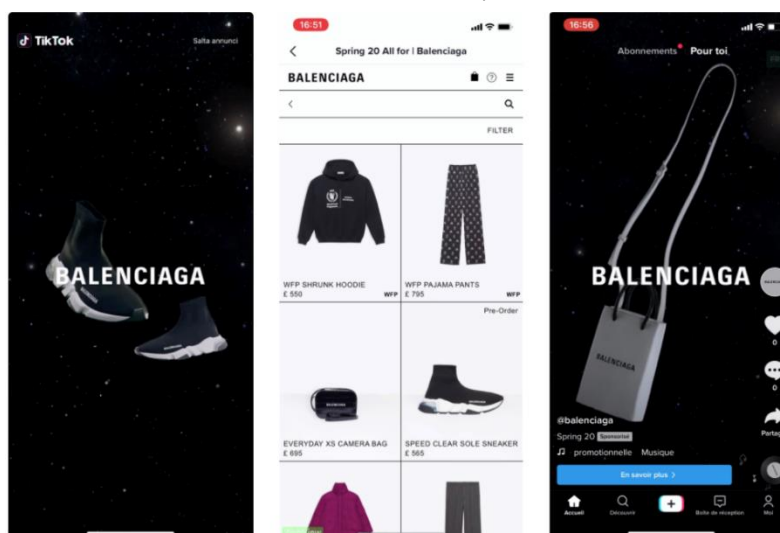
TikTok
Salta annunci

BALENCIAGA

16:51
Spring 20 All for | Balenciaga
BALENCIAGA
FILTER

WFP SHRUNK HOODIE
£ 550
WFP

WFP PAJAMA PANTS
£ 795
WFP

Pre-Order

EVERYDAY XS CAMERA BAG
£ 695

SPEED CLEAR SOLE SNEAKER
£ 565

16:56
Abonnements Pour toi

BALENCIAGA

BALENCIAGA

@balenciaga
Spring 20 Sponsorisé
promotionnelle Musique
En savoir plus >

0
0
Partag

Accueil
Découvrir
Boîte de réception
Moi